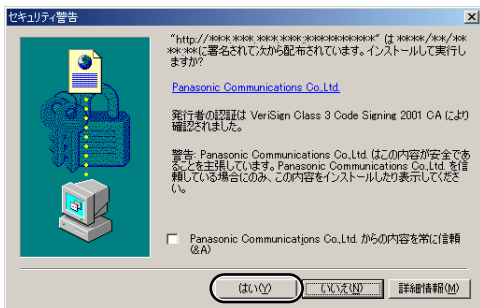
セキュリティ警告

"http://***.***.***.***.***/*********" は ****/**/****:**に署名されて次から配布されています。インストールして実行しますか?

Panasonic Communications Co.,Ltd.

発行者の認証は VeriSign Class 3 Code Signing 2001 CA により確認されました。

警告: Panasonic Communications Co.,Ltd. はこの内容が安全であることを主張しています。Panasonic Communications Co.,Ltd. を信頼している場合にのみ、この内容をインストールしたり表示してください。

Panasonic Communications Co.,Ltd. からの内容を常に信頼(A)

はい(Y)
いいえ(N)
詳細情報(M)